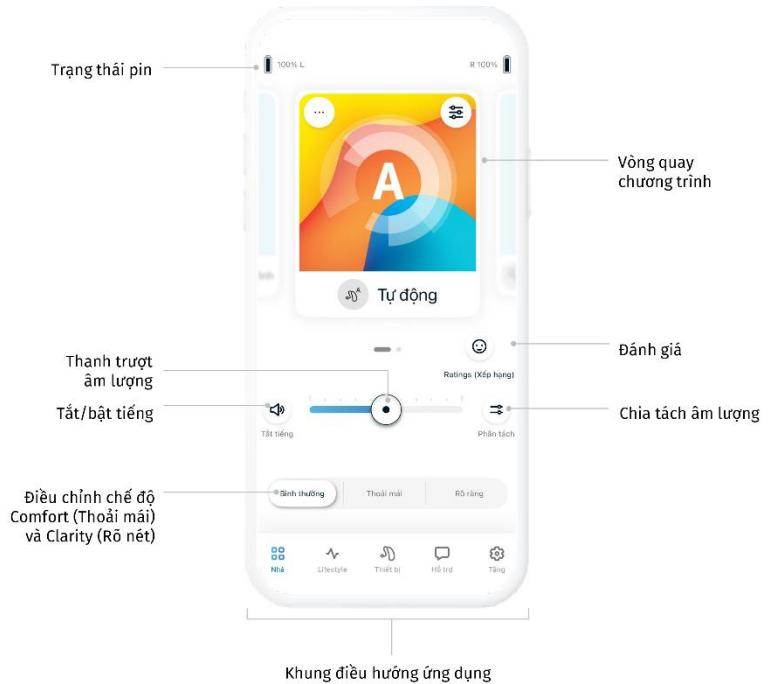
Trạng thái pin

100% L

R 100%

Vòng quay chương trình

A

Tự động

Đánh giá

Ratings (Xếp hạng)

Thanh trượt âm lượng

Tắt/bật tiếng

Tắt tiếng

Chia tách âm lượng

Phân tách

Điều chỉnh chế độ Comfort (Thoải mái) và Clarity (Rõ nét)

Bình thường

Thoải mái

Rõ ràng

Nhà

Lifestyle

Thiết bị

Hỗ trợ

Tăng

Khung điều hướng ứng dụng